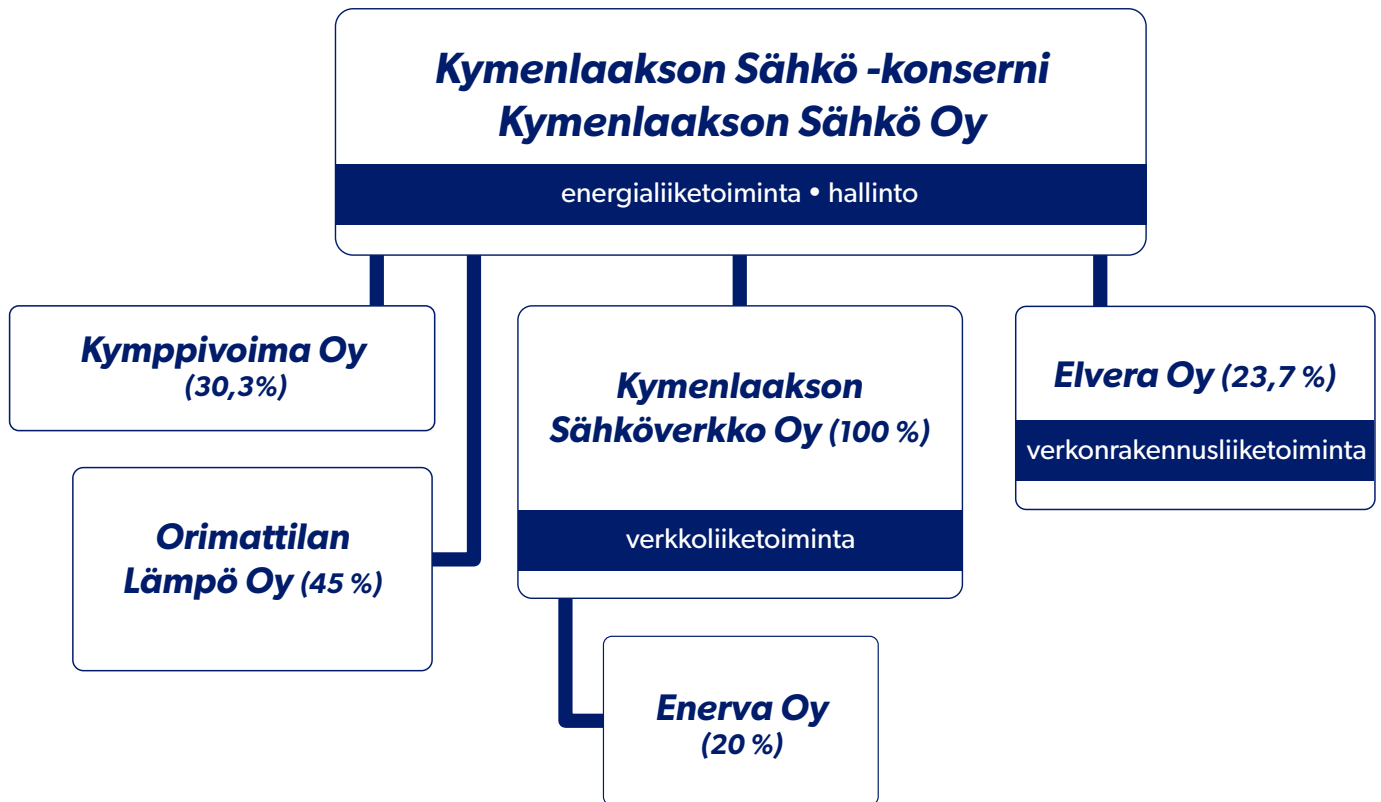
Kymenlaakson Sähkö -konserni
Kymenlaakson Sähkö Oy

energialiiketoiminta • hallinto

Kymppivoima Oy
(30,3%)

Orimattilan Lämpö Oy (45 %)

Kymenlaakson Sähköverkko Oy (100 %)

verkkoliiketoiminta

Enerva Oy
(20 %)

Elvera Oy (23,7 %)

verkonrakennusliiketoiminta